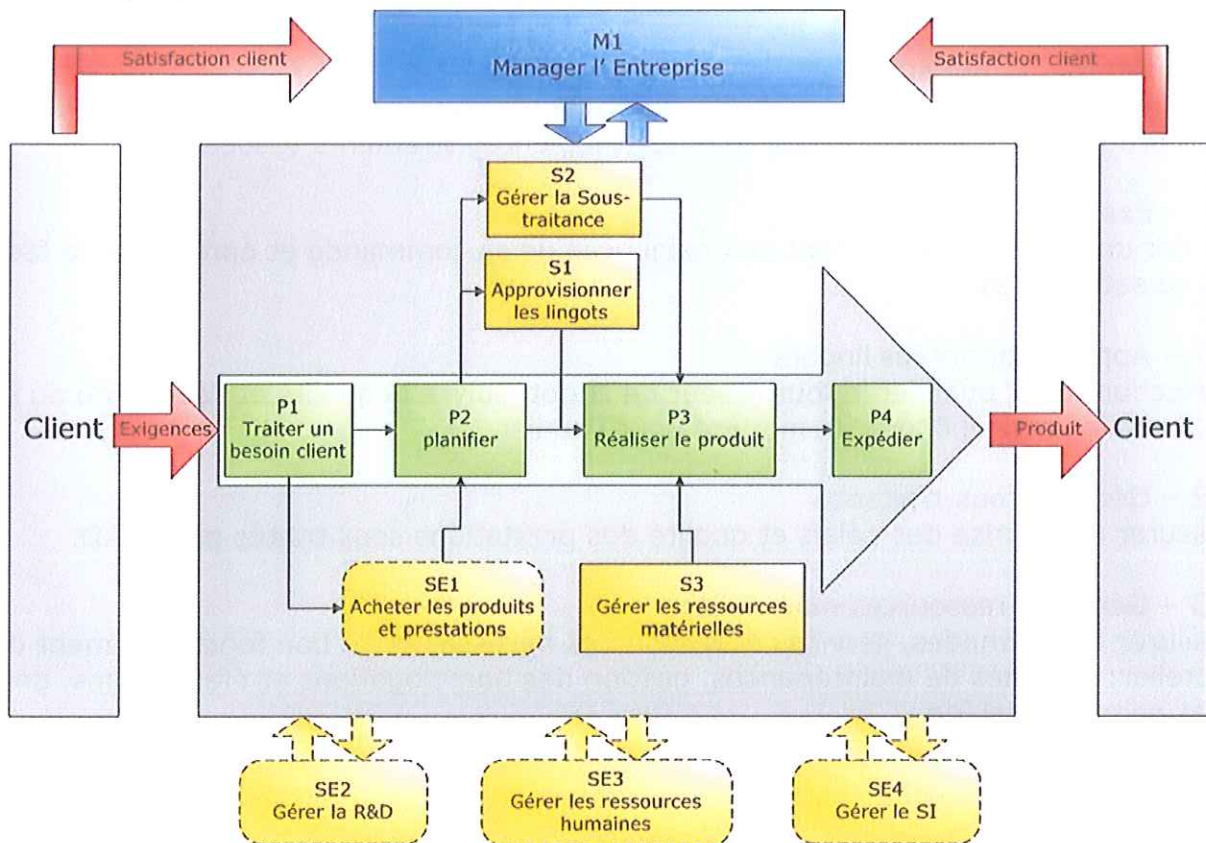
Satisfaction client

M1
Manager l' Entreprise

Satisfaction client

S2
Gérer la Sous-traitance

S1
Approvisionner les lingots

Client

Exigences

P1
Traiter un besoin client

P2
planifier

P3
Réaliser le produit

P4
Expédier

Produit

Client

SE1
Acheter les produits et prestations

S3
Gérer les ressources matérielles

SE2
Gérer la R&D

SE3
Gérer les ressources humaines

SE4
Gérer le SI